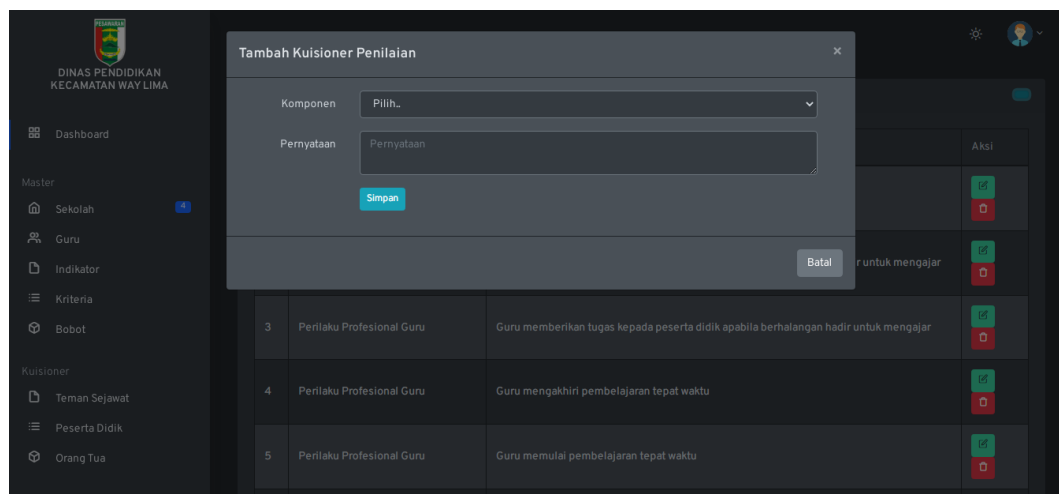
PESAWARAN

DINAS PENDIDIKAN
KECAMATAN WAY LIMA

Dashboard

Master

Sekolah 4

Guru

Indikator

Kriteria

Bobot

Kuisioner

Teman Sejawat

Peserta Didik

Orang Tua

Tambah Kuisioner Penilaian ×

Komponen Pilih..

Pernyataan Pernyataan

Simpan

Batal

Aksi

r untuk mengajar

| 3 | Perilaku Profesional Guru | Guru memberikan tugas kepada peserta didik apabila berhalangan hadir untuk mengajar |
|---|---|---|
| 4 | Perilaku Profesional Guru | Guru mengakhiri pembelajaran tepat waktu |
| 5 | Perilaku Profesional Guru | Guru memulai pembelajaran tepat waktu |